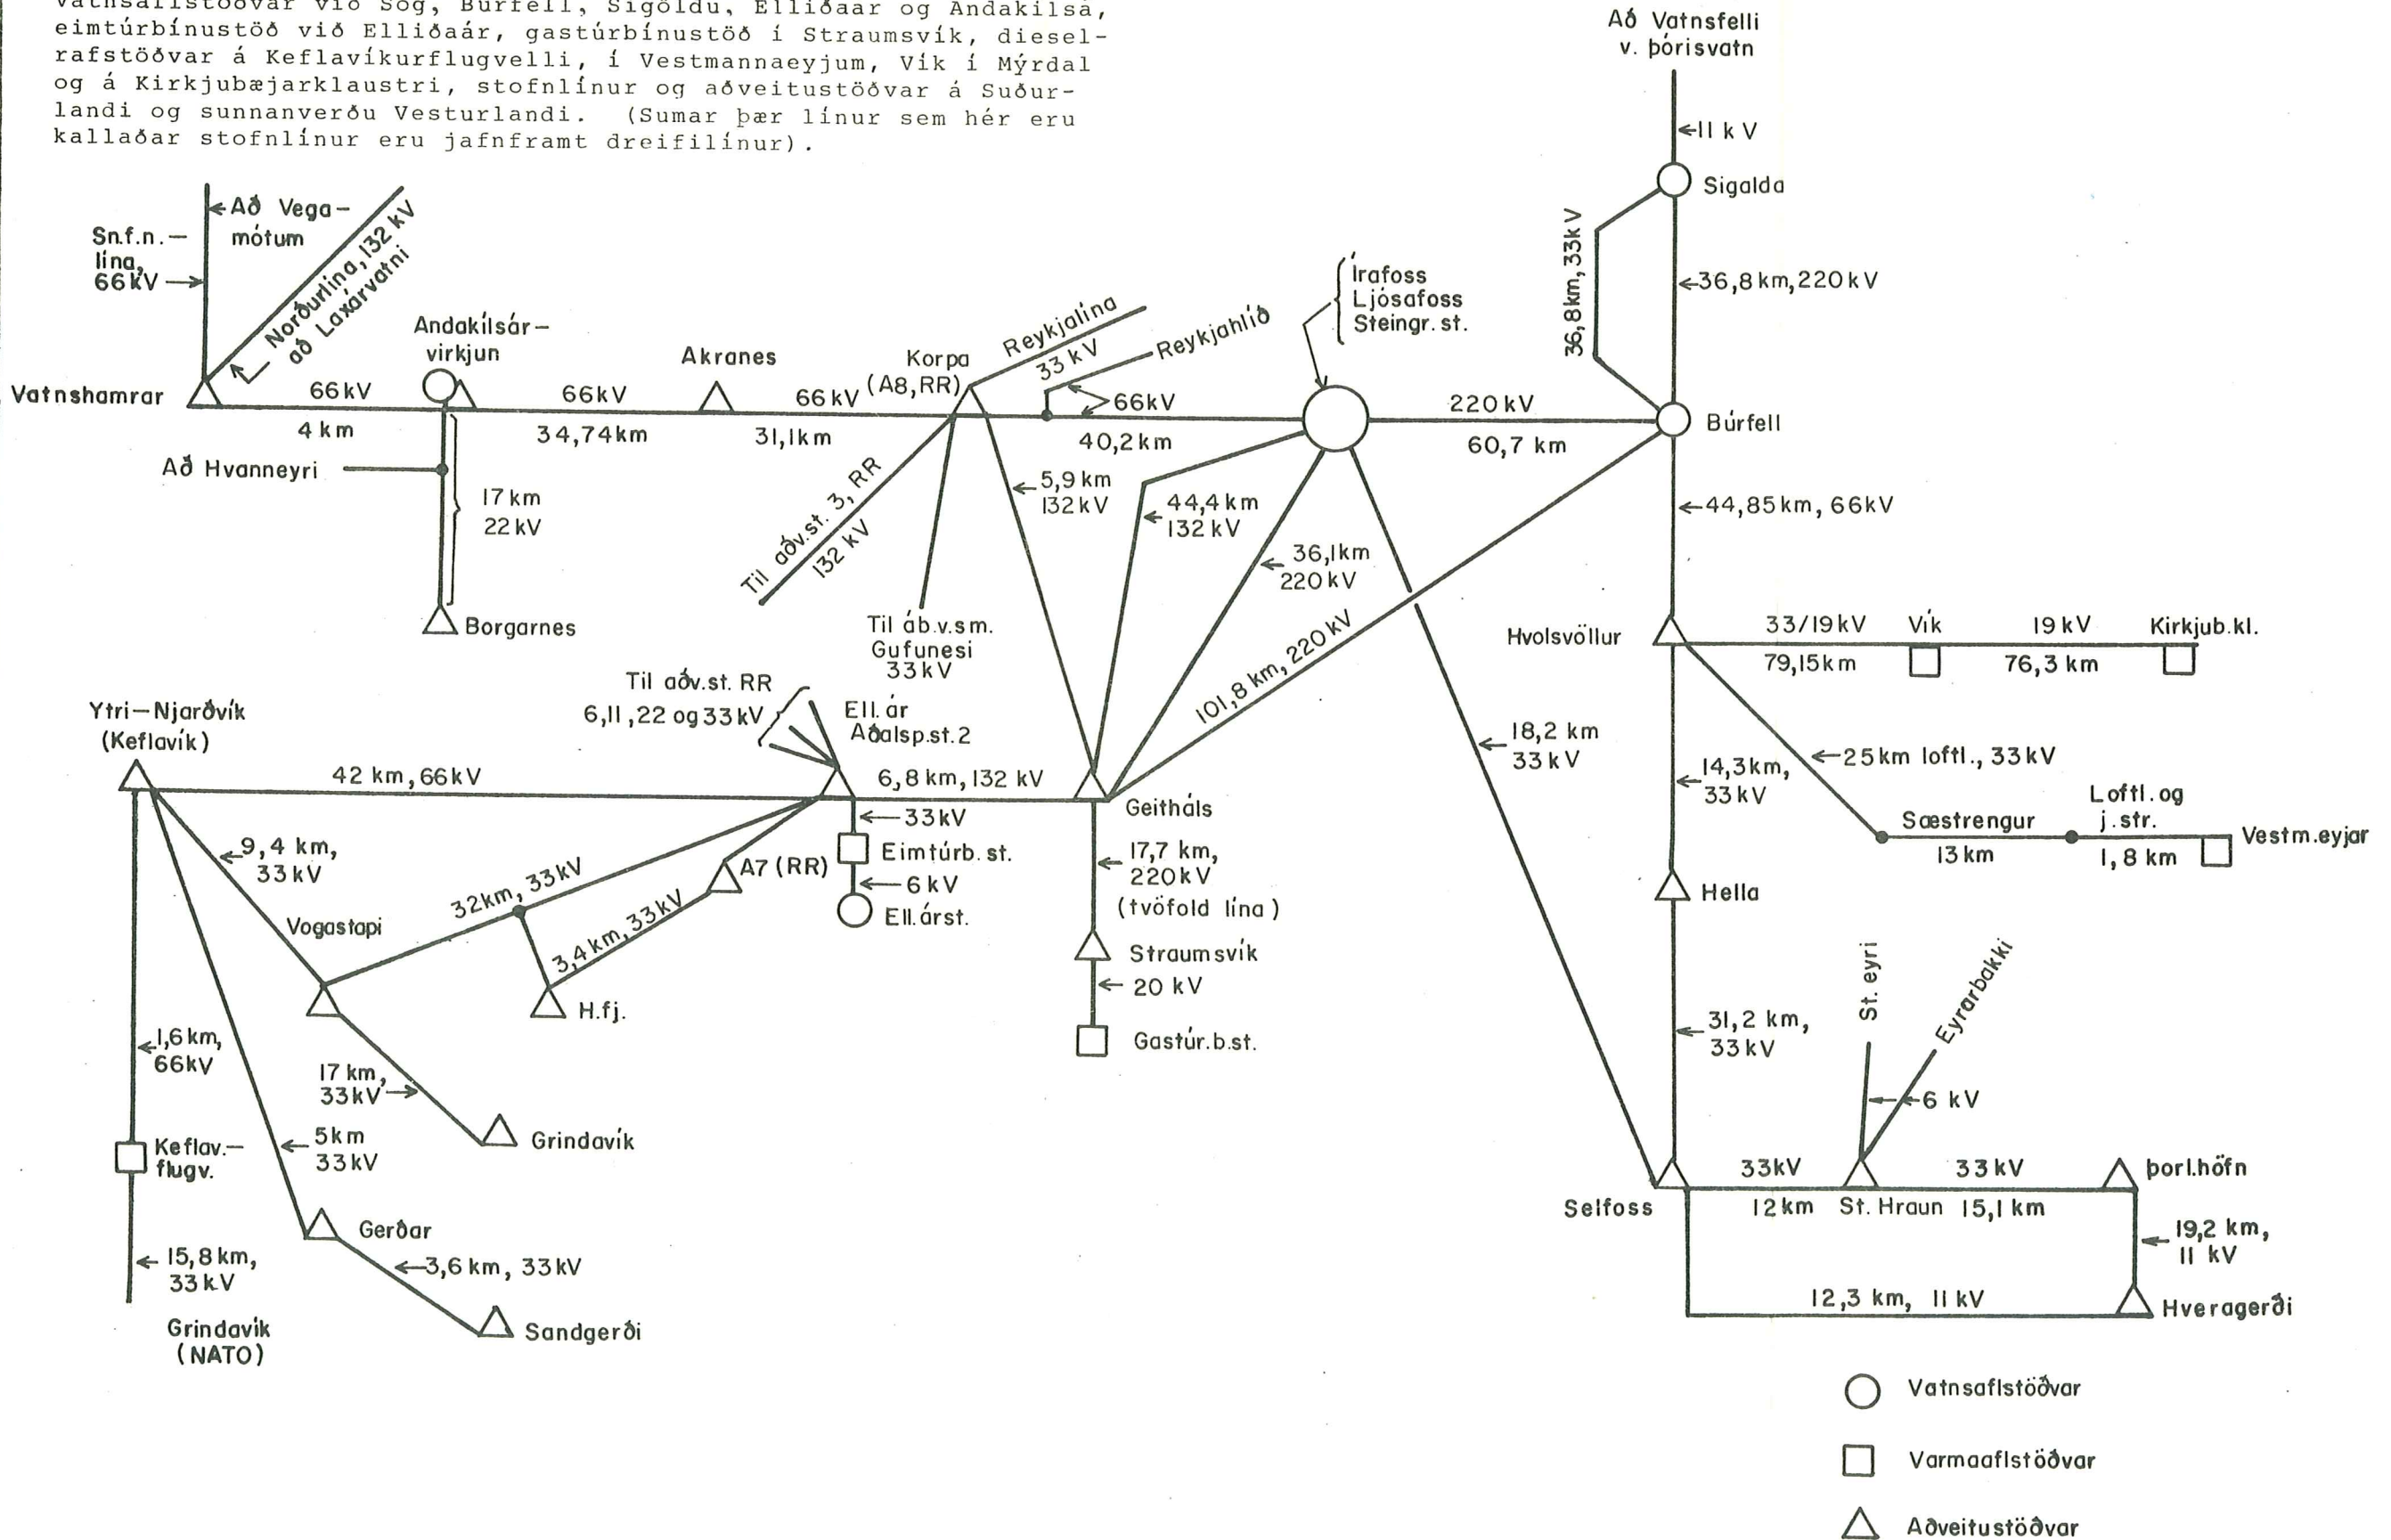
Vatnsaflstöðvar við Sog, Búrfell, Sigöldu, Elliðaár og Andakílsá, eimtúrbínustöð við Elliðaár, gastúrbínustöð í Straumsvík, dieselrafstöðvar á Keflavíkurflugvelli, í Vestmannaeyjum, Vík í Mýrdal og á Kirkjubæjarklaustri, stofnlínur og aðveitustöðvar á Suðurlandi og sunnanverðu Vesturlandi. (Sumar þær línur sem hér eru kallaðar stofnlínur eru jafnframt dreifilínur).

Að Vatnsfelli v. Þórisvatn
11 kV
Sigalda
36,8 km, 33 kV
36,8 km, 220 kV
Búrfell
Írafoss
Ljósafoss
Steingr. st.
Að Vegamótum
Sn.f.n.-lína, 66 kV
Norðurlína, 132 kV að Laxárvatni
Andakílsárvirkjun
Akranes
Korpa (A8, RR)
Reykjalína 33 kV
Reykjahlíð
Vatnshamrar
66 kV
4 km
66 kV
34,74 km
66 kV
31,1 km
66 kV
40,2 km
220 kV
60,7 km
Að Hvanneyri
17 km
22 kV
Borgarnes
Til aðv.st. 3, RR 132 kV
Til áb.v.s.m. Gufunesi 33 kV
5,9 km 132 kV
44,4 km 132 kV
36,1 km 220 kV
101,8 km, 220 kV
44,85 km, 66 kV
Hvolsvöllur
33/19 kV
79,15 km
Vík
19 kV
76,3 km
Kirkjub.kl.
Til aðv.st. RR 6,11,22 og 33 kV
Ell.ár Aðalsp.st. 2
Ytri-Njarðvík (Keflavík)
42 km, 66 kV
6,8 km, 132 kV
Geitháls
18,2 km 33 kV
14,3 km, 33 kV
25 km loftl., 33 kV
Sæstrengur
13 km
Loftl. og j.str.
1,8 km
Vestm.eyjar
9,4 km, 33 kV
33 kV
Eimtúrb. st.
6 kV
Ell.árst.
A7 (RR)
32 km, 33 kV
3,4 km, 33 kV
Vogastapi
H.fj.
17,7 km, 220 kV (tvöföld lína)
Straumsvík
20 kV
Gastúr.b.st.
Hella
St. eyri
Eyrarbakki
31,2 km, 33 kV
6 kV
1,6 km, 66 kV
17 km, 33 kV
Grindavík
Keflav.-flugv.
5 km 33 kV
Gerðar
3,6 km, 33 kV
Sandgerði
15,8 km, 33 kV
Grindavík (NATO)
Selfoss
33 kV
12 km
St. Hraun
33 kV
15,1 km
Þorl.höfn
19,2 km, 11 kV
12,3 km, 11 kV
Hveragerði
Vatnsaflstöðvar
Varmaaflstöðvar
Aðveitustöðvar